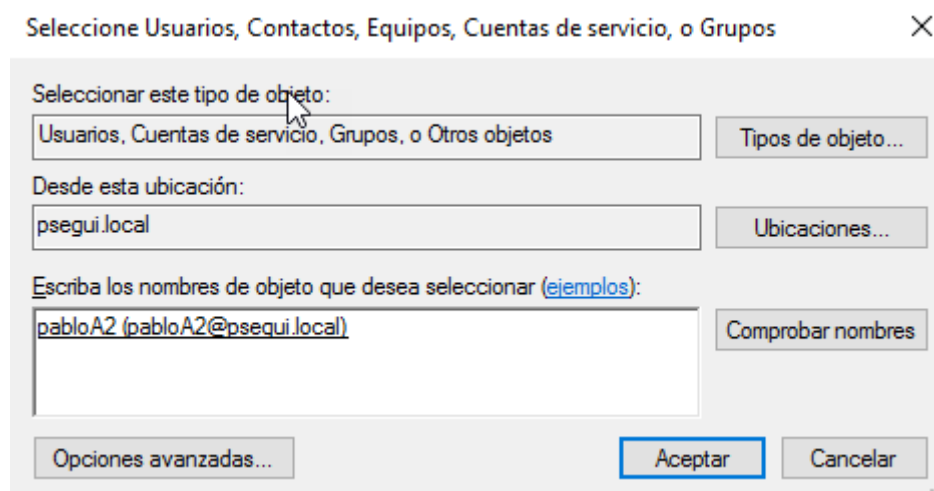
Seleccione Usuarios, Contactos, Equipos, Cuentas de servicio, o Grupos

×

Seleccionar este tipo de objeto:

Usuarios, Cuentas de servicio, Grupos, o Otros objetos

Tipos de objeto...

Desde esta ubicación:

psegui.local

Ubicaciones...

Escriba los nombres de objeto que desea seleccionar (ejemplos):

pabloA2 (pabloA2@psegui.local)

Comprobar nombres

Opciones avanzadas...

Aceptar

Cancelar